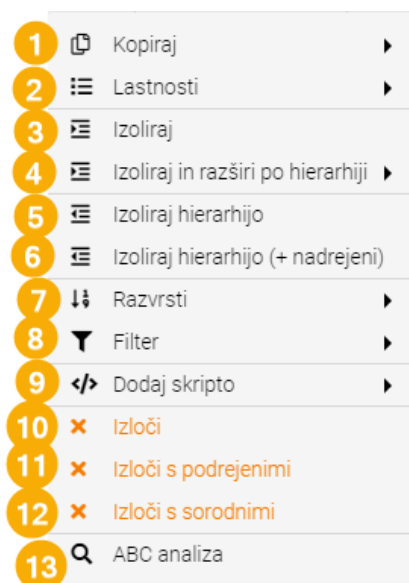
1 Kopiraj
2 Lastnosti
3 Izoliraj
4 Izoliraj in razširi po hierarhiji
5 Izoliraj hierarhijo
6 Izoliraj hierarhijo (+ nadrejeni)
7 Razvrsti
8 Filter
9 Dodaj skripto
10 Izloči
11 Izloči s podrejenimi
12 Izloči s sorodnimi
13 ABC analiza